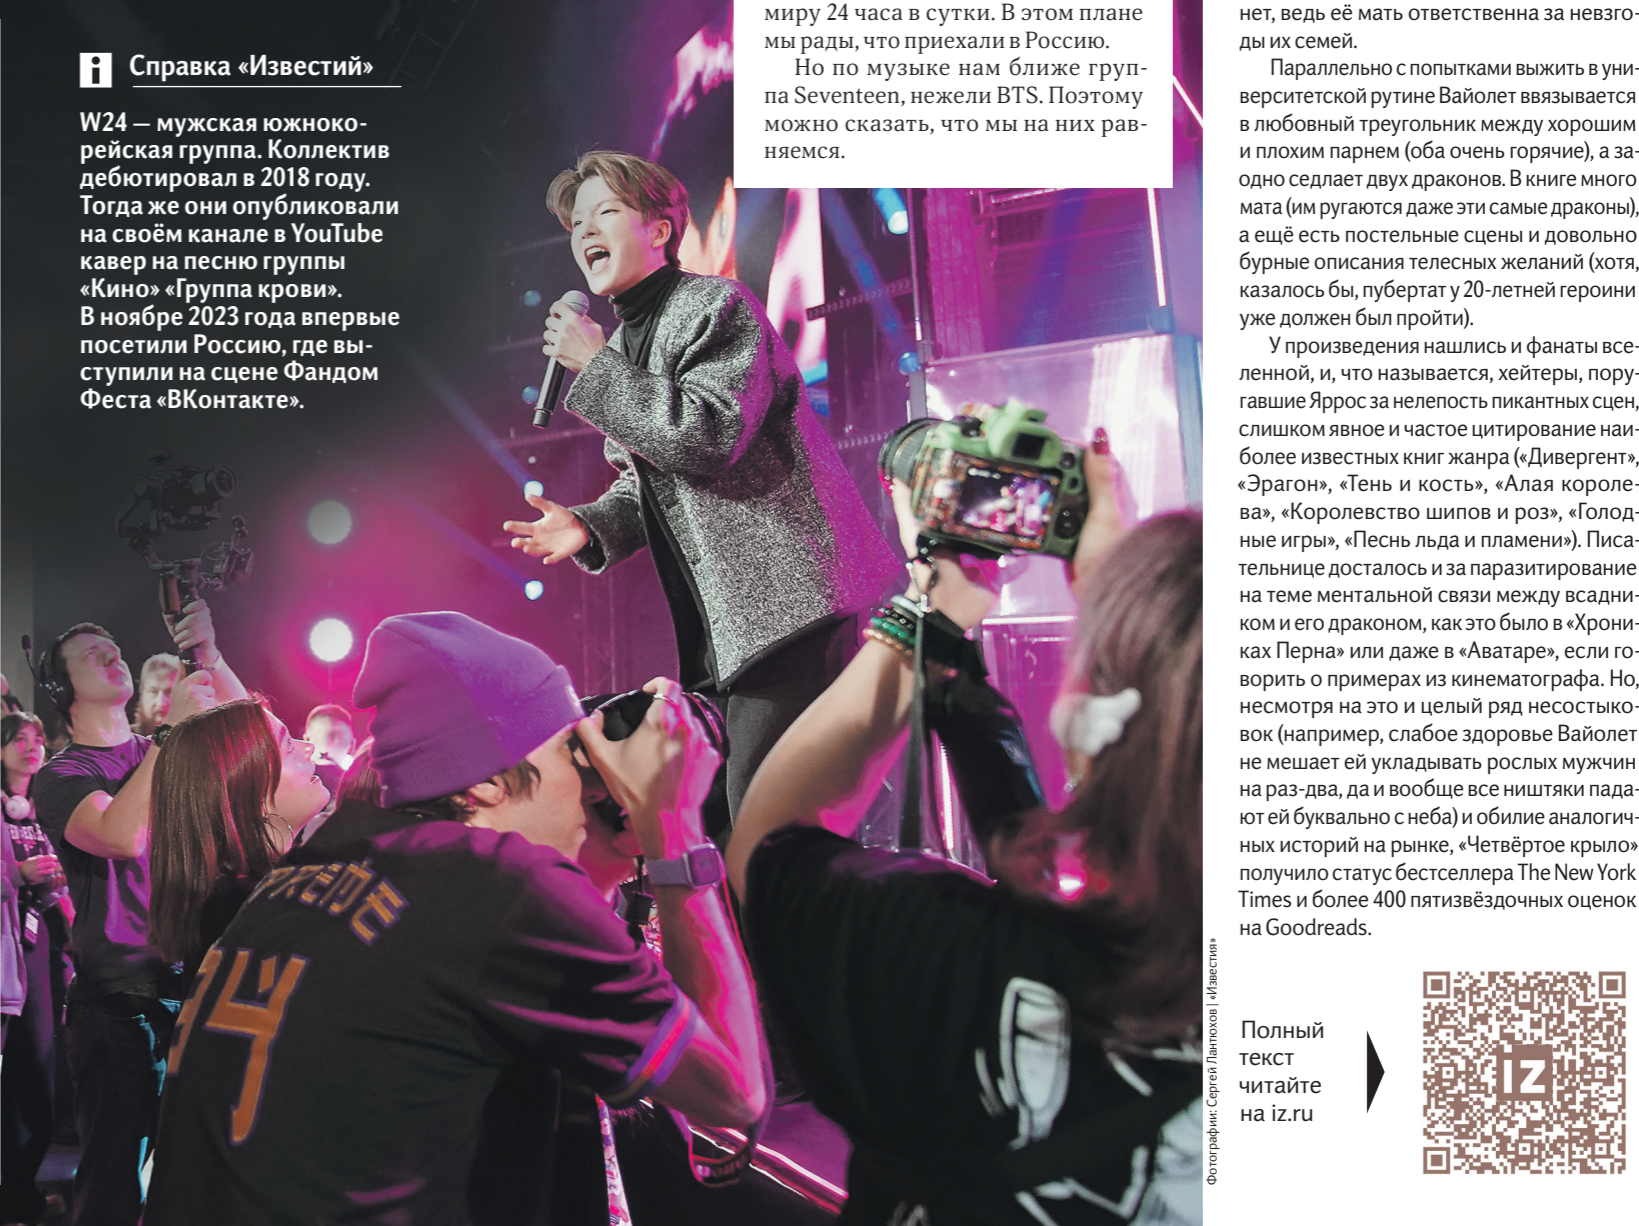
i Справка «Известий»

W24 — мужская южнокорейская группа. Коллектив дебютировал в 2018 году. Тогда же они опубликовали на своём канале в YouTube кавер на песню группы «Кино» «Группа крови». В ноябре 2023 года впервые посетили Россию, где выступили на сцене Фандом Феста «ВКонтакте».

миру 24 часа в сутки. В этом плане мы рады, что приехали в Россию.

Но по музыке нам ближе группа Seventeen, нежели BTS. Поэтому можно сказать, что мы на них равняемся.

нет, ведь её мать ответственна за невзгоды их семей.

Параллельно с попытками выжить в университетской рутине Вайолет ввязывается в любовный треугольник между хорошим и плохим парнем (оба очень горячие), а заодно седлает двух драконов. В книге много мата (им ругаются даже эти самые драконы), а ещё есть постельные сцены и довольно бурные описания телесных желаний (хотя, казалось бы, пубертат у 20-летней героини уже должен был пройти).

У произведения нашлись и фанаты вселенной, и, что называется, хейтеры, поругавшие Яррос за нелепость пикантных сцен, слишком явное и частое цитирование наиболее известных книг жанра («Дивергент», «Эрагон», «Тень и кость», «Алая королева», «Королевство шипов и роз», «Голодные игры», «Песнь льда и пламени»). Писательнице досталось и за паразитирование на теме ментальной связи между всадником и его драконом, как это было в «Хрониках Перна» или даже в «Аватаре», если говорить о примерах из кинематографа. Но, несмотря на это и целый ряд несостыковок (например, слабое здоровье Вайолет не мешает ей укладывать рослых мужчин на раз-два, да и вообще все ништяки падают ей буквально с неба) и обилие аналогичных историй на рынке, «Четвёртое крыло» получило статус бестселлера The New York Times и более 400 пятизвёздочных оценок на Goodreads.

Фотографии: Сергей Лантюхов | «Известия»

Полный текст читайте на iz.ru

IZ